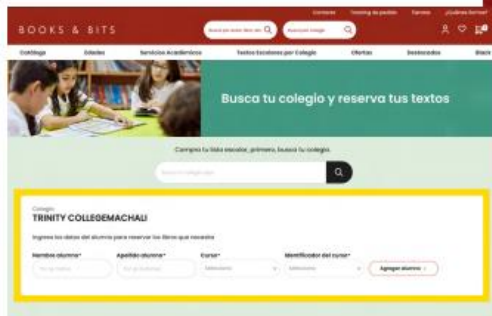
Contacto   Tracking de pedido   Tiendas   ¿Quiénes Somos?

BOOKS & BITS

Catálogo   Útiles   Servicios Académicos   Textos Escolares por Colegio   Ofertas   Destacados   Black

Busca tu colegio y reserva tus textos

Compra tu lista escolar, primero, busca tu colegio.

Colegio
TRINITY COLLEGEMACHALI

Ingresa los datos del alumno para reservar los libros que necesita

Nombre alumno*   Apellido alumno*   Curso*   Identificador del curso*

Seleccione   Seleccione   Agregar alumno +